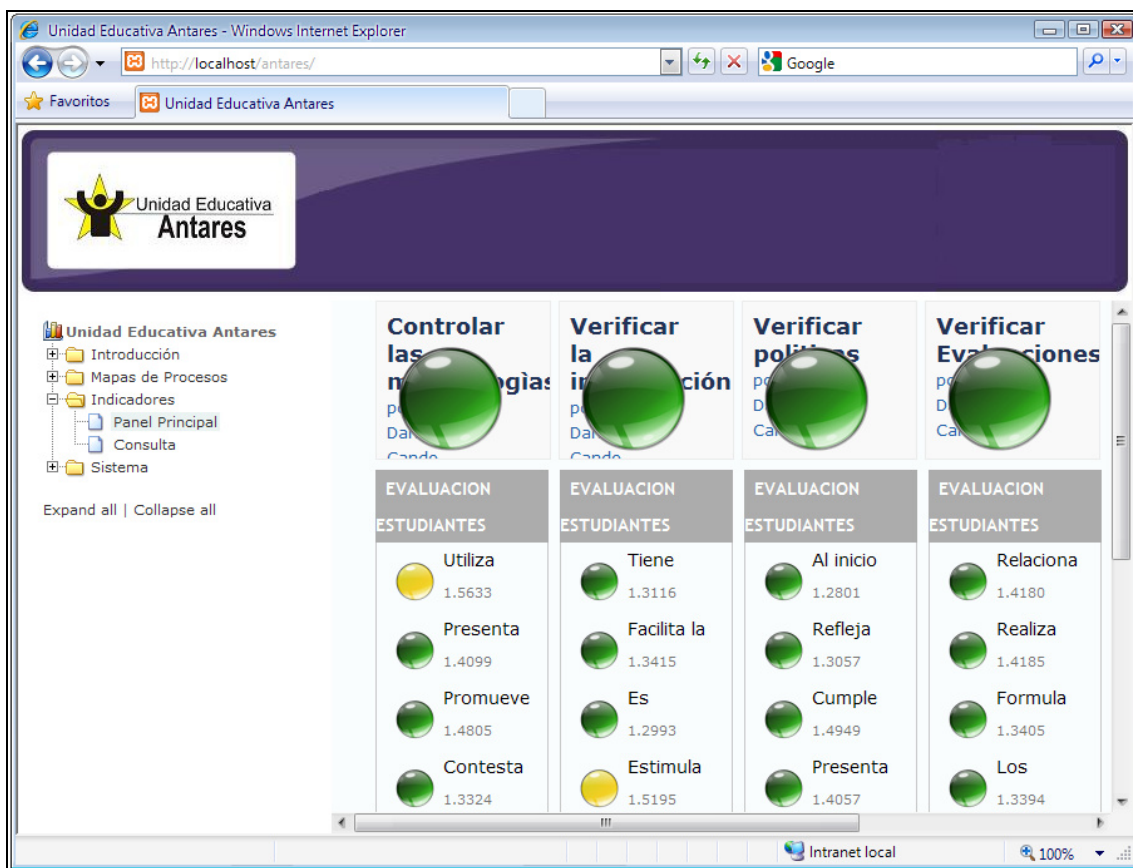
Unidad Educativa Antares - Windows Internet Explorer

http://localhost/antares/

Google

Favoritos

Unidad Educativa Antares

Unidad Educativa Antares

Unidad Educativa Antares

Introducción

Mapas de Procesos

Indicadores

Panel Principal

Consulta

Sistema

Expand all | Collapse all

Controlar las m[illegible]ogìas
po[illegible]
Da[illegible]
Cando

Verificar la i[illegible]ción
po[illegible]
Da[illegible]
Cando

Verificar políticas
po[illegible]
D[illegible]
Ca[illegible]

Verificar Eva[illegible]ciones
po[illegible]
D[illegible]
Ca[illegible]

| EVALUACION ESTUDIANTES | EVALUACION ESTUDIANTES | EVALUACION ESTUDIANTES | EVALUACION ESTUDIANTES |
|---|---|---|---|
| Utiliza 1.5633 | Tiene 1.3116 | Al inicio 1.2801 | Relaciona 1.4180 |
| Presenta 1.4099 | Facilita la 1.3415 | Refleja 1.3057 | Realiza 1.4185 |
| Promueve 1.4805 | Es 1.2993 | Cumple 1.4949 | Formula 1.3405 |
| Contesta 1.3324 | Estimula 1.5195 | Presenta 1.4057 | Los 1.3394 |

Intranet local

100%